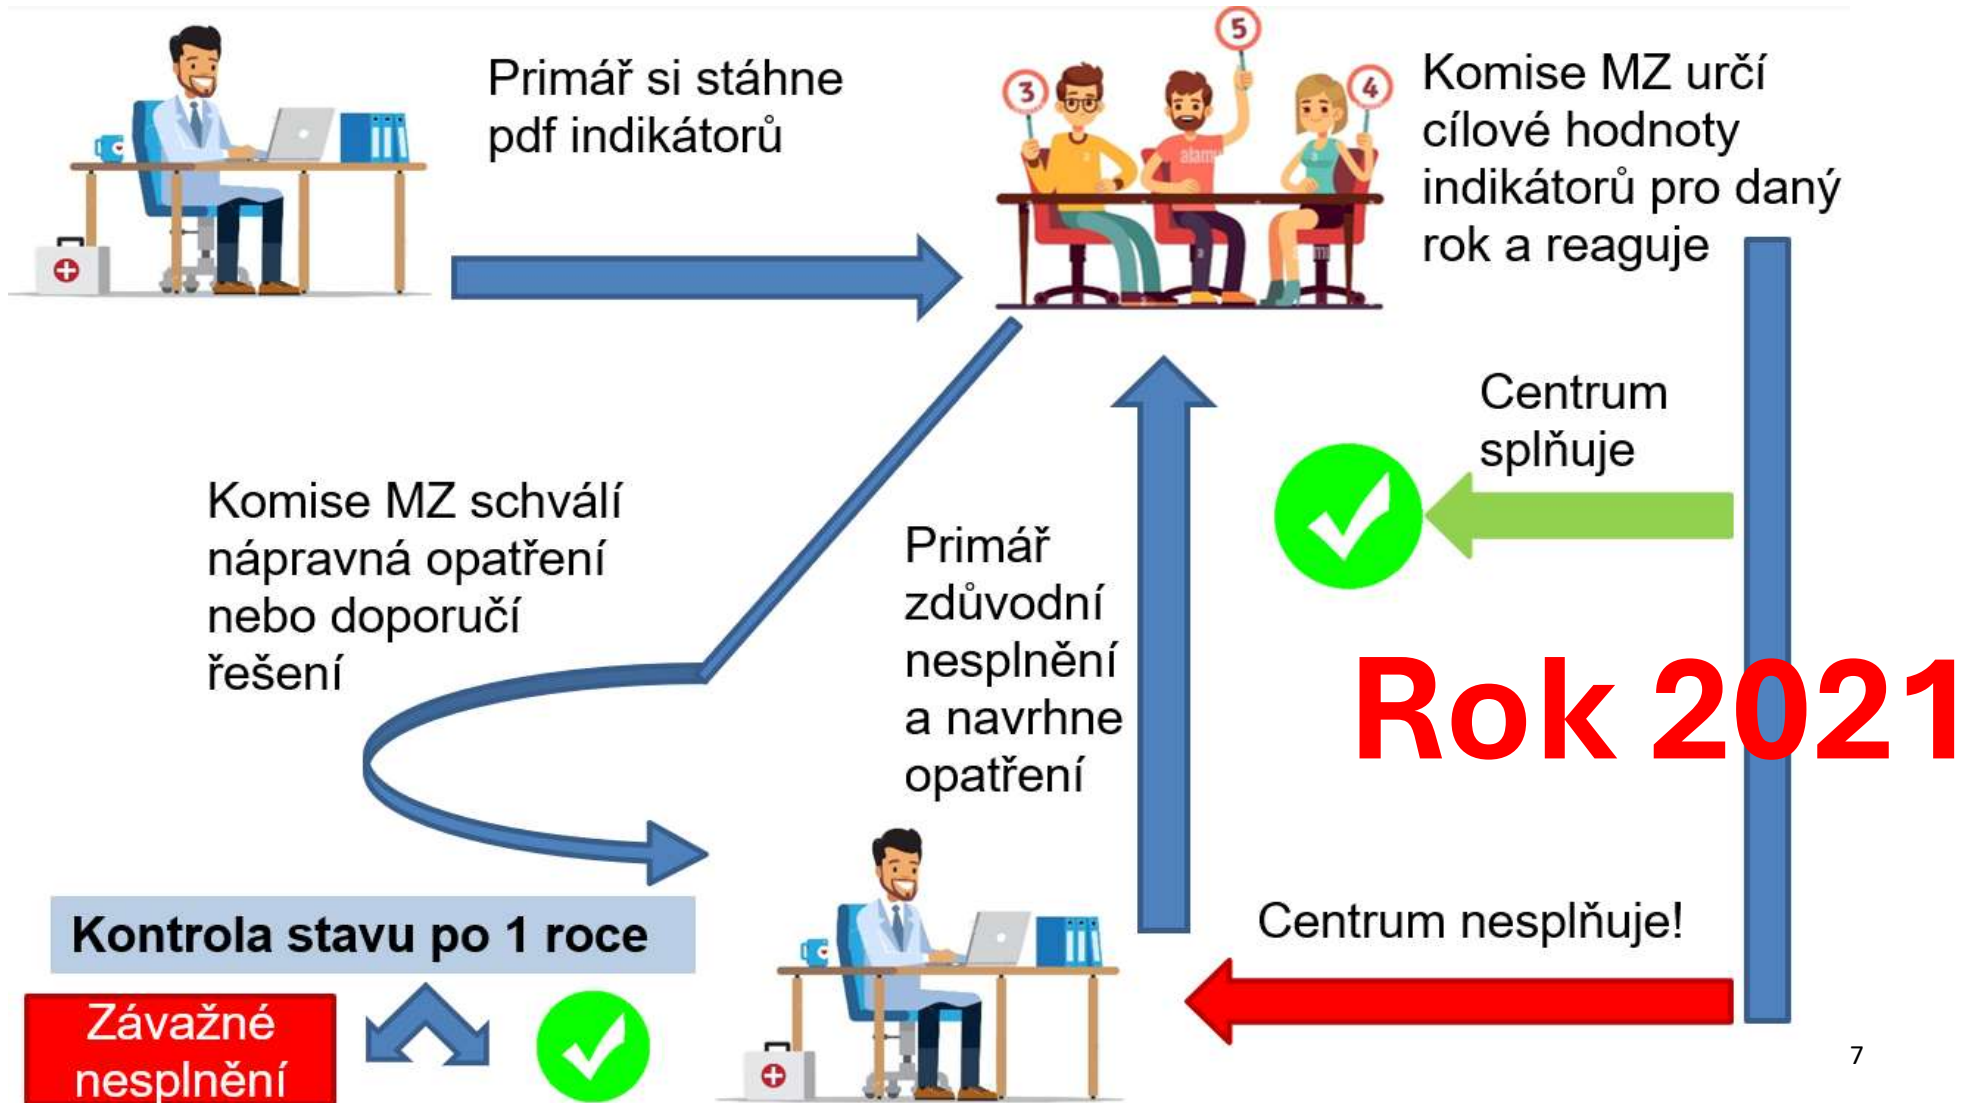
Primář si stáhne pdf indikátorů

3 5 4

Komise MZ určí cílové hodnoty indikátorů pro daný rok a reaguje

Centrum splňuje

Komise MZ schválí nápravná opatření nebo doporučí řešení

Primář zdůvodní nesplnění a navrhne opatření

Rok 2021

Kontrola stavu po 1 roce

Centrum nesplňuje!

Závažné nesplnění

7